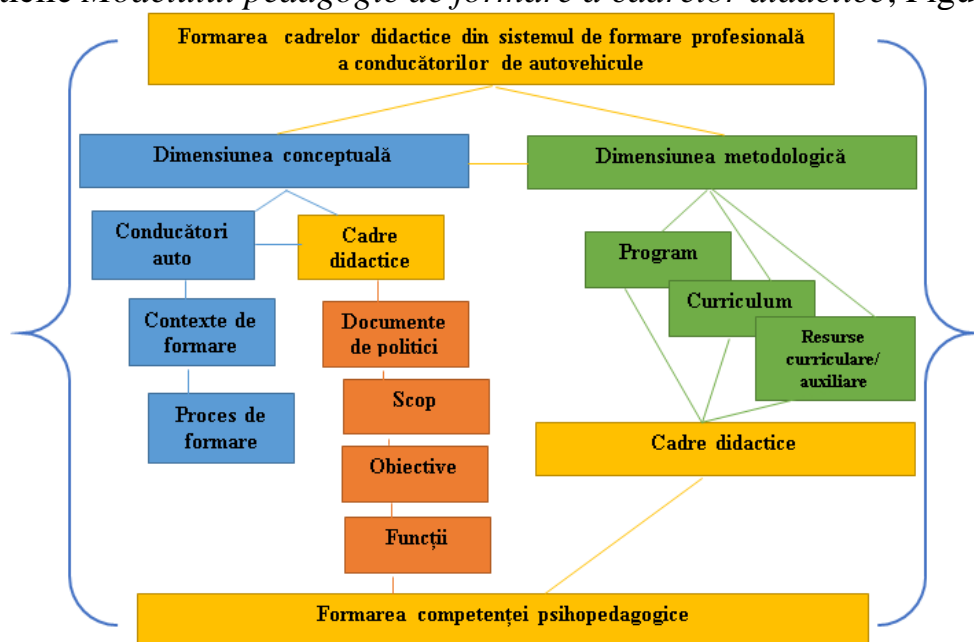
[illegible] Modelului pedagogic de formare a cadrelor didactice, Figu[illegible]

Formarea cadrelor didactice din sistemul de formare profesională a conducătorilor de autovehicule

Dimensiunea conceptuală

Dimensiunea metodologică

Conducători auto

Cadre didactice

Contexte de formare

Proces de formare

Documente de politici

Scop

Obiective

Funcții

Program

Curriculum

Resurse curriculare/ auxiliare

Cadre didactice

Formarea competenței psihopedagogice